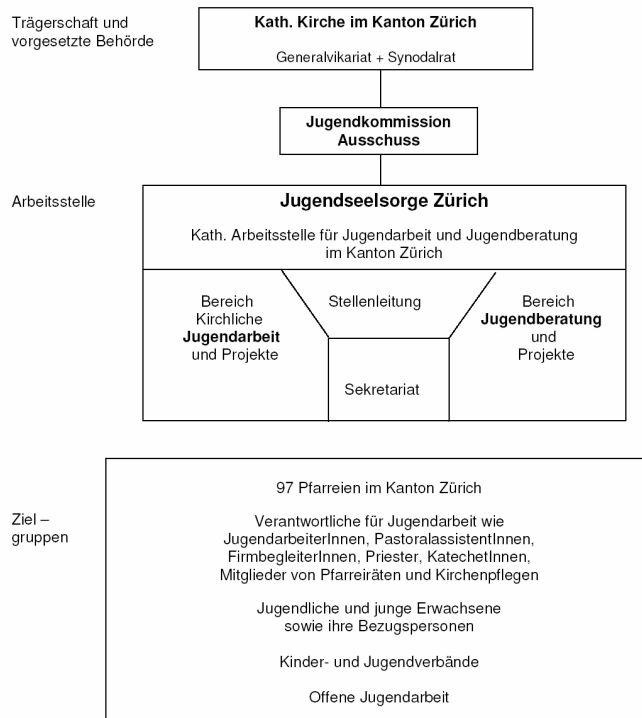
Trägerschaft und vorgesetzte Behörde

**Kath. Kirche im Kanton Zürich**

Generalvikariat + Synodalrat

**Jugendkommission Ausschuss**

Arbeitsstelle

**Jugendseelsorge Zürich**

Kath. Arbeitsstelle für Jugendarbeit und Jugendberatung im Kanton Zürich

Bereich Kirchliche **Jugendarbeit** und Projekte

Stellenleitung

Bereich **Jugendberatung** und Projekte

Sekretariat

Ziel – gruppen

97 Pfarreien im Kanton Zürich

Verantwortliche für Jugendarbeit wie JugendarbeiterInnen, PastoralassistentInnen, FirmbegleiterInnen, Priester, KatechetInnen, Mitglieder von Pfarreiräten und Kirchenpflegen

Jugendliche und junge Erwachsene sowie ihre Bezugspersonen

Kinder- und Jugendverbände

Offene Jugendarbeit